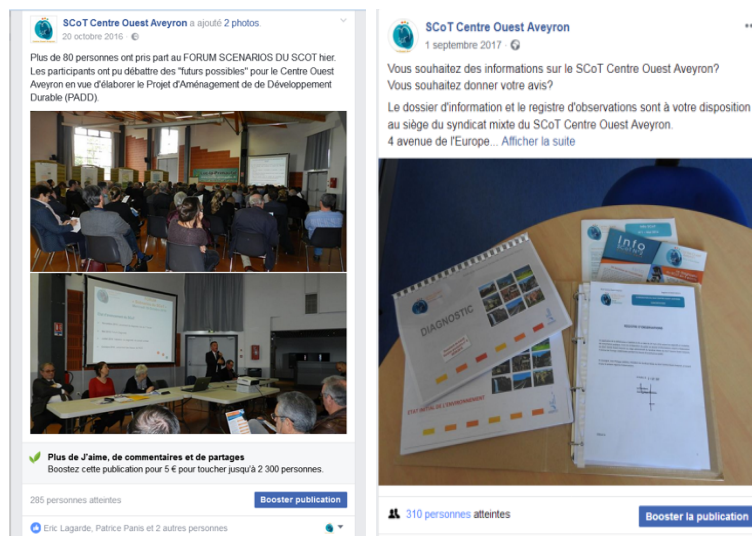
SCoT Centre Ouest Aveyron a ajouté 2 photos.
20 octobre 2016 ·

Plus de 80 personnes ont pris part au FORUM SCENARIOS DU SCOT hier. Les participants ont pu débattre des "futurs possibles" pour le Centre Ouest Aveyron en vue d'élaborer le Projet d'Aménagement de de Développement Durable (PADD).

Plus de J'aime, de commentaires et de partages
Boostez cette publication pour 5 € pour toucher jusqu'à 2 300 personnes.

285 personnes atteintes

Booster publication

Eric Lagarde, Patrice Panis et 2 autres personnes

SCoT Centre Ouest Aveyron
1 septembre 2017 ·

Vous souhaitez des informations sur le SCoT Centre Ouest Aveyron? Vous souhaitez donner votre avis?

Le dossier d'information et le registre d'observations sont à votre disposition au siège du syndicat mixte du SCoT Centre Ouest Aveyron.
4 avenue de l'Europe... Afficher la suite

DIAGNOSTIC

ETAT INITIAL DE L'ENVIRONNEMENT

info

310 personnes atteintes

Booster la publication